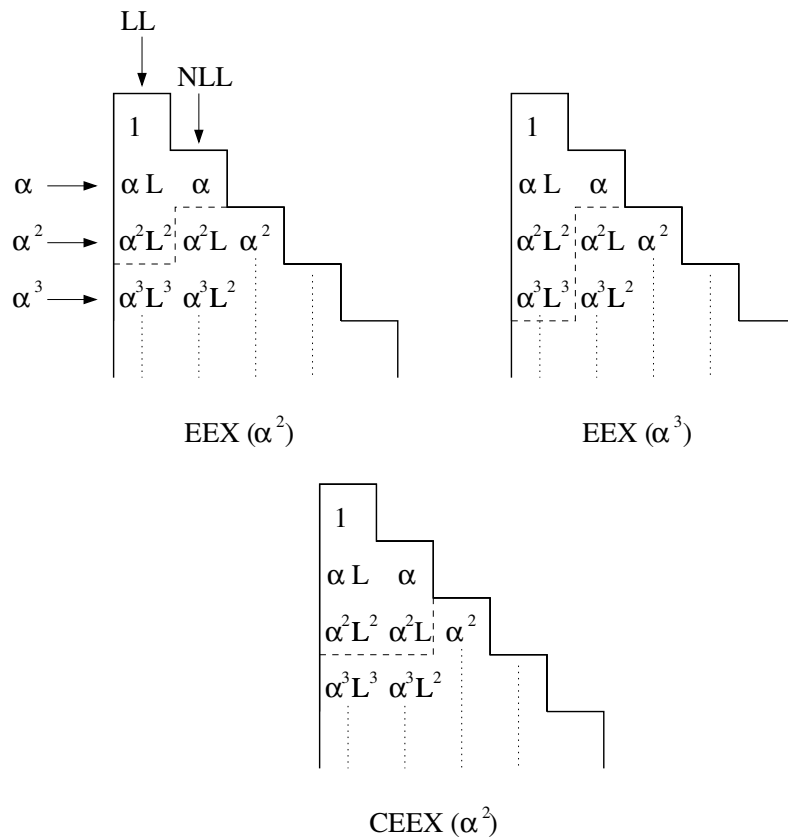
LL
NLL
1
$\alpha$
$\alpha L$ $\alpha$
$\alpha^2$
$\alpha^2 L^2$ $\alpha^2 L$ $\alpha^2$
$\alpha^3$
$\alpha^3 L^3$ $\alpha^3 L^2$

EEX ($\alpha^2$)

1
$\alpha L$ $\alpha$
$\alpha^2 L^2$ $\alpha^2 L$ $\alpha^2$
$\alpha^3 L^3$ $\alpha^3 L^2$

EEX ($\alpha^3$)

1
$\alpha L$ $\alpha$
$\alpha^2 L^2$ $\alpha^2 L$ $\alpha^2$
$\alpha^3 L^3$ $\alpha^3 L^2$

CEEX ($\alpha^2$)